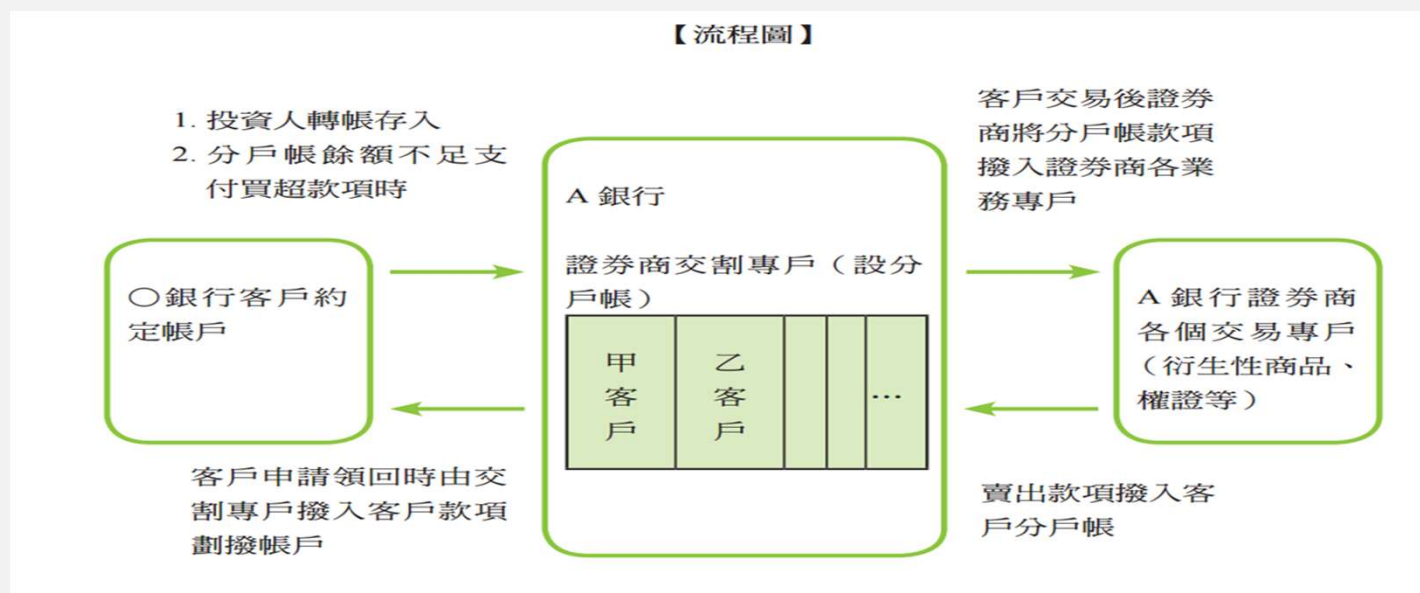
【流程圖】

1. 投資人轉帳存入
2. 分戶帳餘額不足支付買超款項時

○銀行客戶約定帳戶

客戶申請領回時由交割專戶撥入客戶款項劃撥帳戶

A 銀行

證券商交割專戶（設分戶帳）

| 甲客戶 | 乙客戶 | | | … |
|---|---|---|---|---|

客戶交易後證券商將分戶帳款項撥入證券商各業務專戶

A 銀行證券商各個交易專戶（衍生性商品、權證等）

賣出款項撥入客戶分戶帳